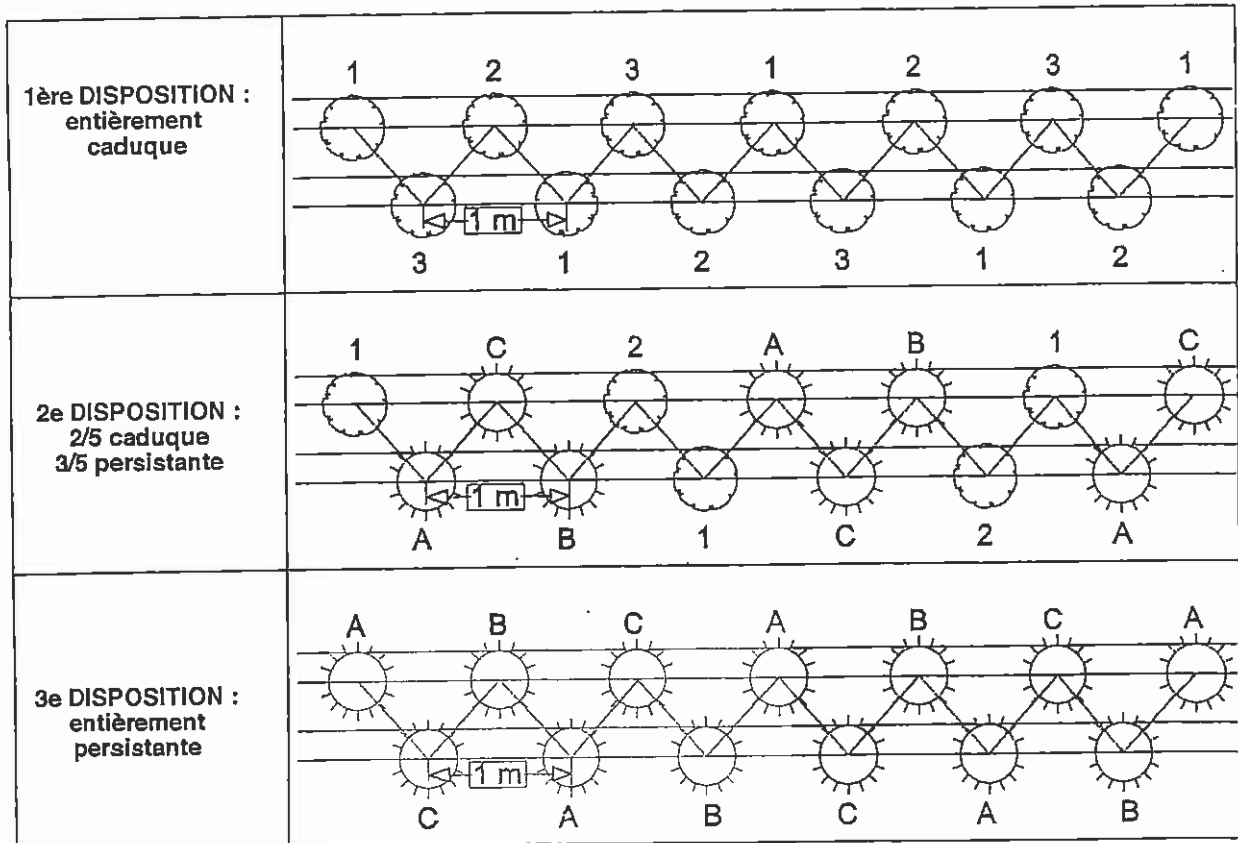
| 1ère DISPOSITION : entièrement caduque | 1 2 3 1 2 3 1<br>1 m<br>3 1 2 3 1 2 |
|---|---|
| 2e DISPOSITION : 2/5 caduque 3/5 persistante | 1 C 2 A B 1 C<br>1 m<br>A B 1 C 2 A |
| 3e DISPOSITION : entièrement persistante | A B C A B C A<br>1 m<br>C A B C A B |